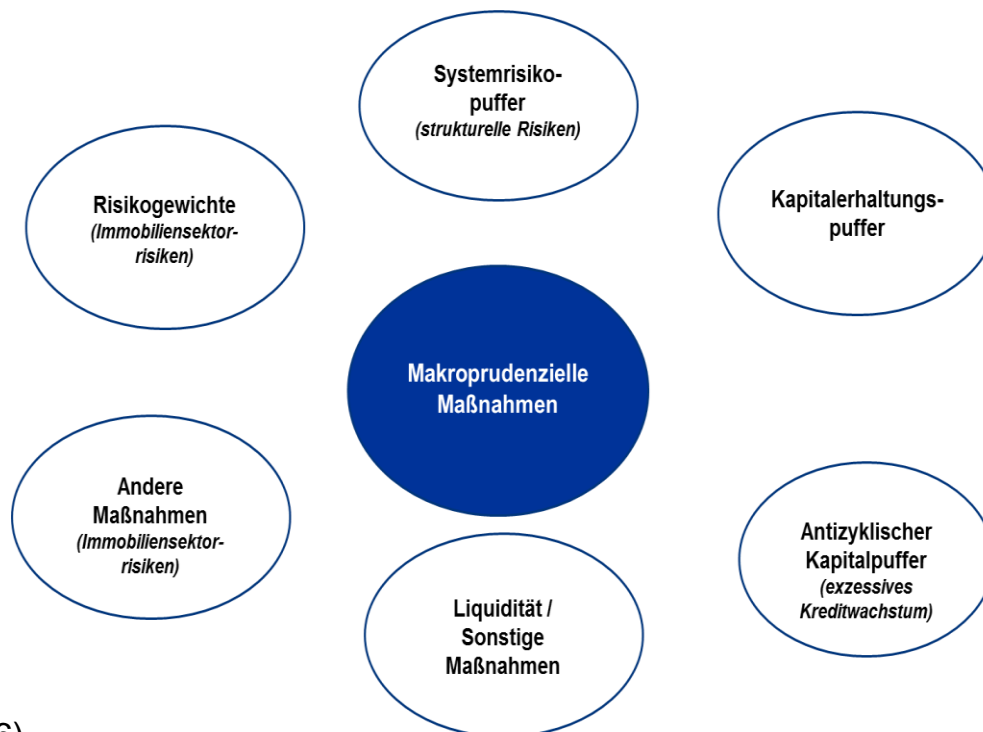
Systemrisikopuffer
(strukturelle Risiken)

Risikogewichte
(Immobiliensektorrisiken)

Kapitalerhaltungspuffer

Makroprudenzielle Maßnahmen

Andere Maßnahmen
(Immobiliensektorrisiken)

Antizyklischer Kapitalpuffer
(exzessives Kreditwachstum)

Liquidität / Sonstige Maßnahmen

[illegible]